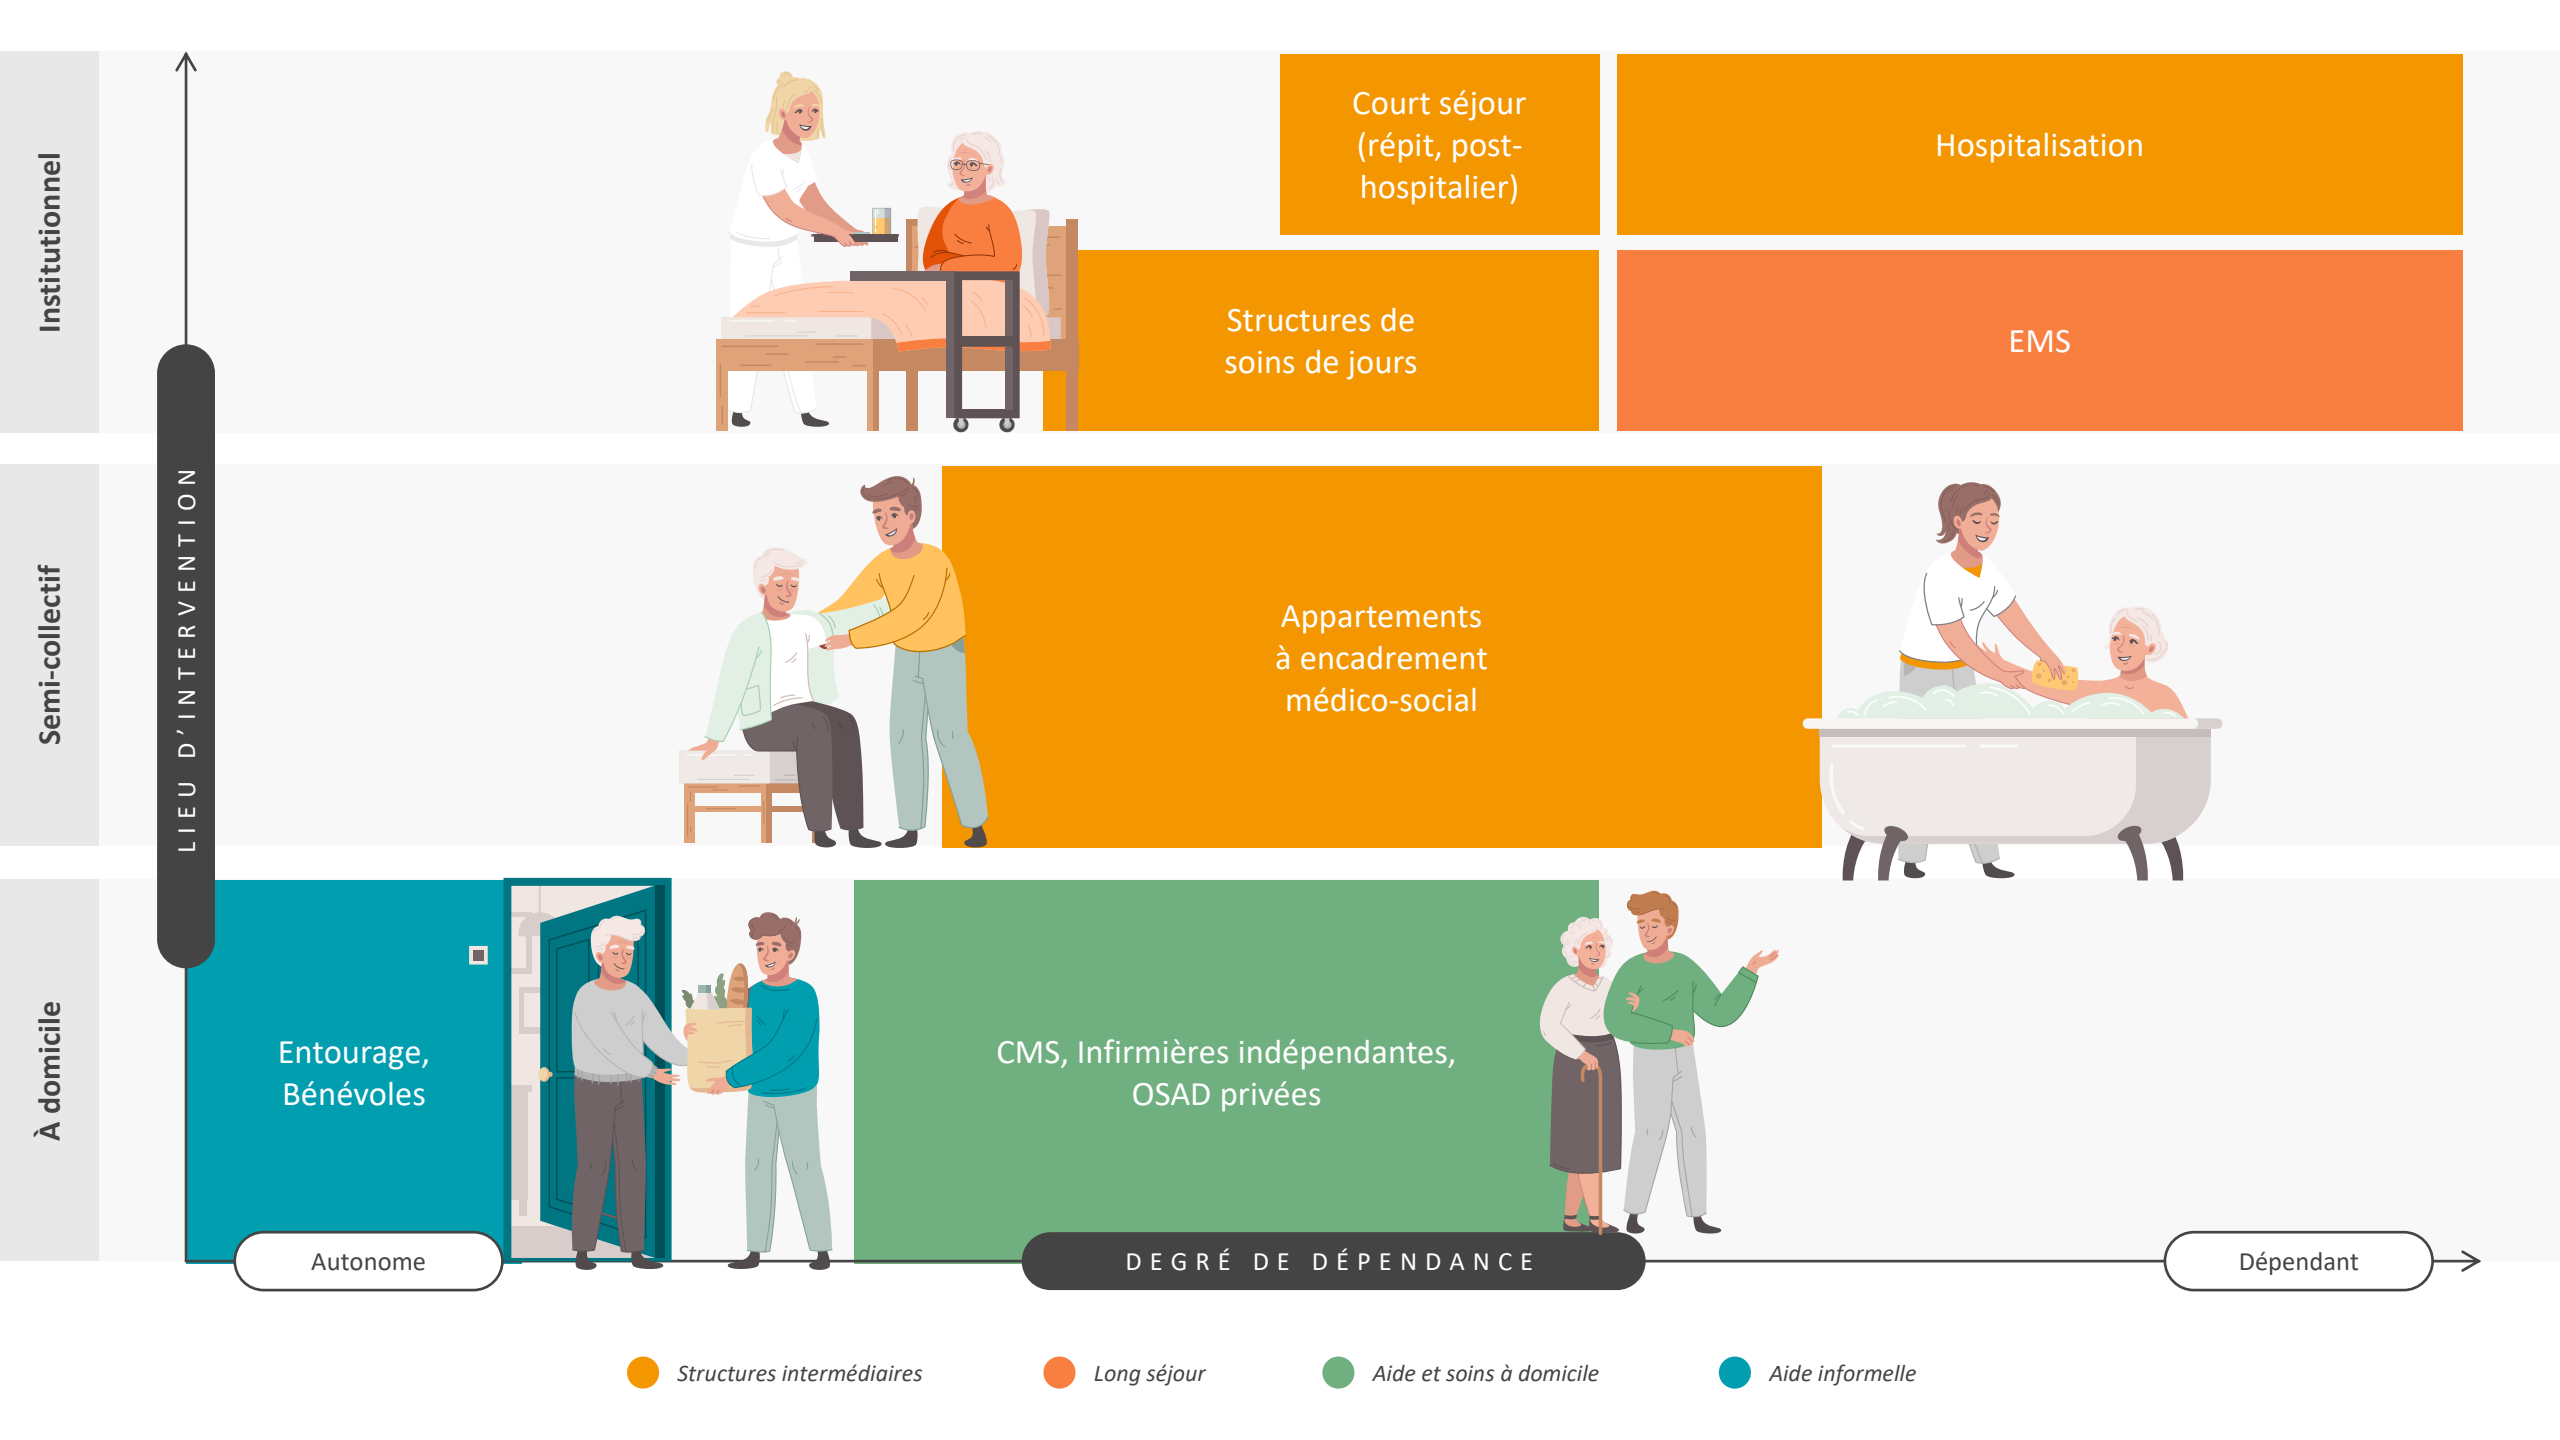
Institutionnel

Semi-collectif

À domicile

LIEU D'INTERVENTION

Court séjour (répit, post-hospitalier)

Hospitalisation

Structures de soins de jours

EMS

Appartements à encadrement médico-social

Entourage, Bénévoles

CMS, Infirmières indépendantes, OSAD privées

Autonome

DEGRÉ DE DÉPENDANCE

Dépendant

Structures intermédiaires

Long séjour

Aide et soins à domicile

Aide informelle